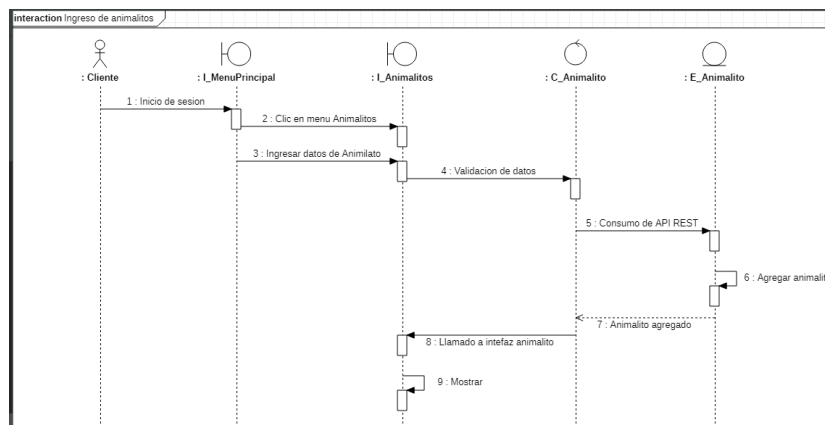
interaction Ingreso de animalitos

: Cliente

: I_MenuPrincipal

: I_Animalitos

: C_Animalito

: E_Animalito

1 : Inicio de sesion

2 : Clic en menu Animalitos

3 : Ingresar datos de Animilato

4 : Validacion de datos

5 : Consumo de API REST

6 : Agregar animalit

7 : Animalito agregado

8 : Llamado a intefaz animalito

9 : Mostrar